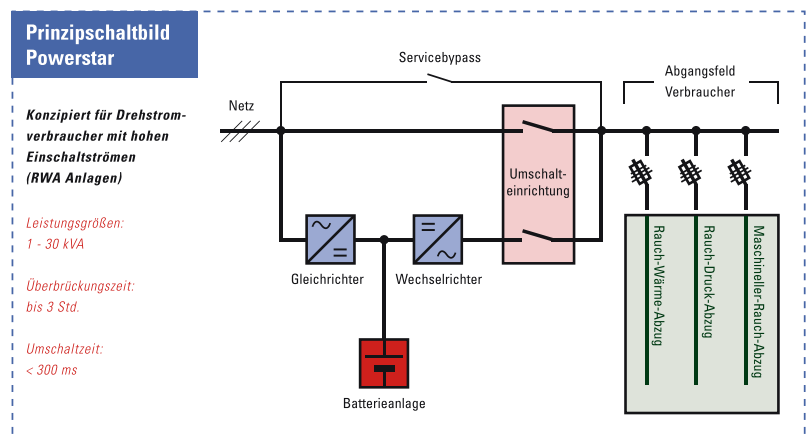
Prinzipschaltbild
Powerstar

Konzipiert für Drehstromverbraucher mit hohen Einschaltströmen (RWA Anlagen)

Leistungsgrößen:
1 - 30 kVA

Überbrückungszeit:
bis 3 Std.

Umschaltzeit:
< 300 ms

Servicebypass

Abgangsfeld
Verbraucher

Netz

Umschalteinrichtung

Gleichrichter

Wechselrichter

Batterieanlage

Rauch-Wärme-Abzug

Rauch-Druck-Abzug

Maschineller-Rauch-Abzug